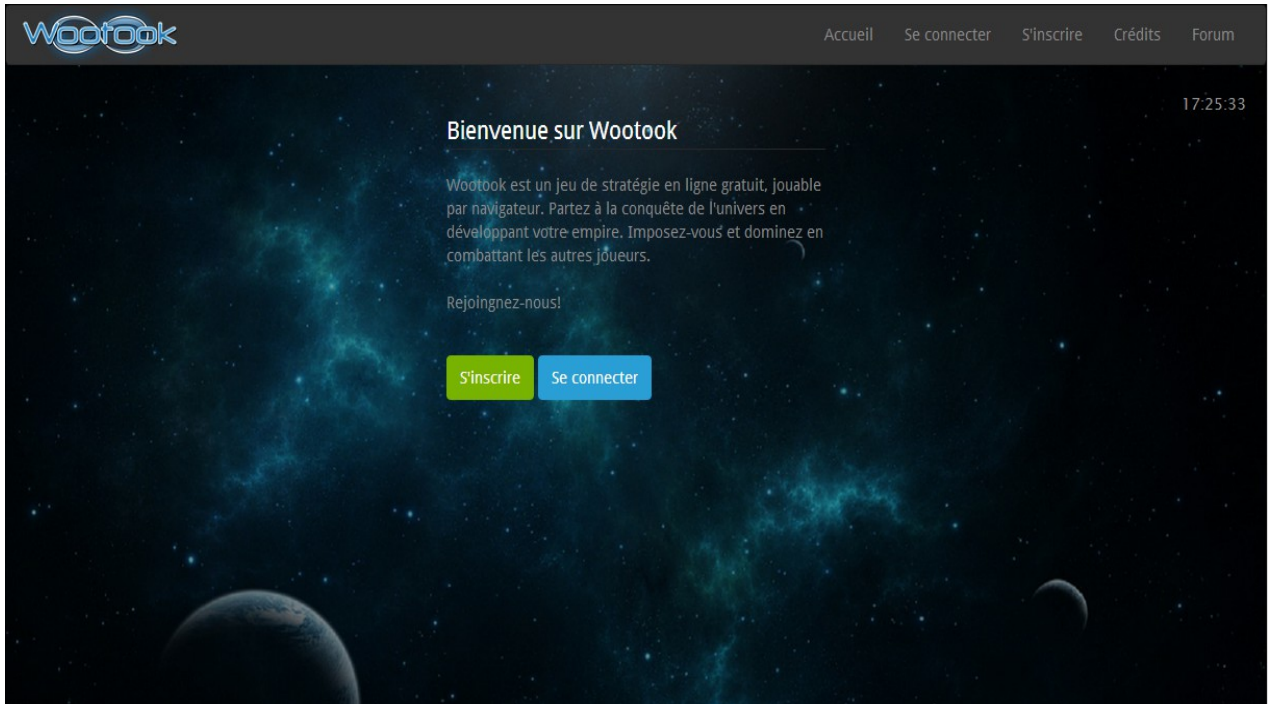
Wootook

Accueil Se connecter S'inscrire Crédits Forum

17:25:33

Bienvenue sur Wootook

Wootook est un jeu de stratégie en ligne gratuit, jouable par navigateur. Partez à la conquête de l'univers en développant votre empire. Imposez-vous et dominez en combattant les autres joueurs.

Rejoingnez-nous!

S'inscrire Se connecter